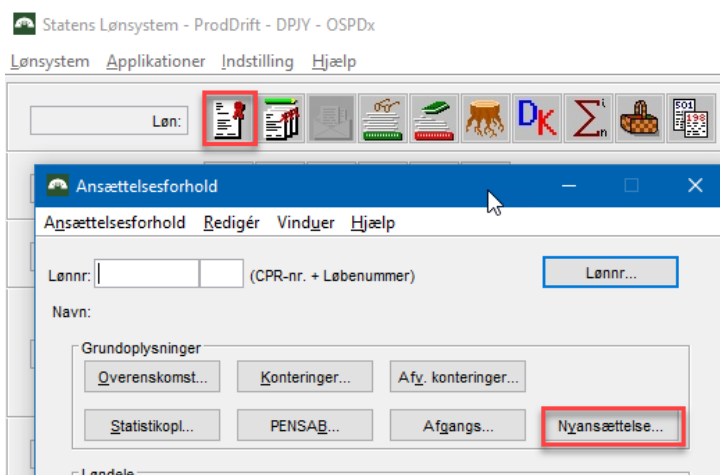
Statens Lønsystem - ProdDrift - DPJY - OSPDx

Lønsystem Applikationer Indstilling Hjælp

Løn:

DK

501
198

Ansættelsesforhold

Ansættelsesforhold Redigér Vinduer Hjælp

Lønnr: (CPR-nr. + Løbenummer)

Lønnr...

Navn:

Grundoplysninger

Overenskomst...

Konteringer...

Afv. konteringer...

Statistikopl...

PENSAB...

Afgangs...

Nyansættelse...

Løndele